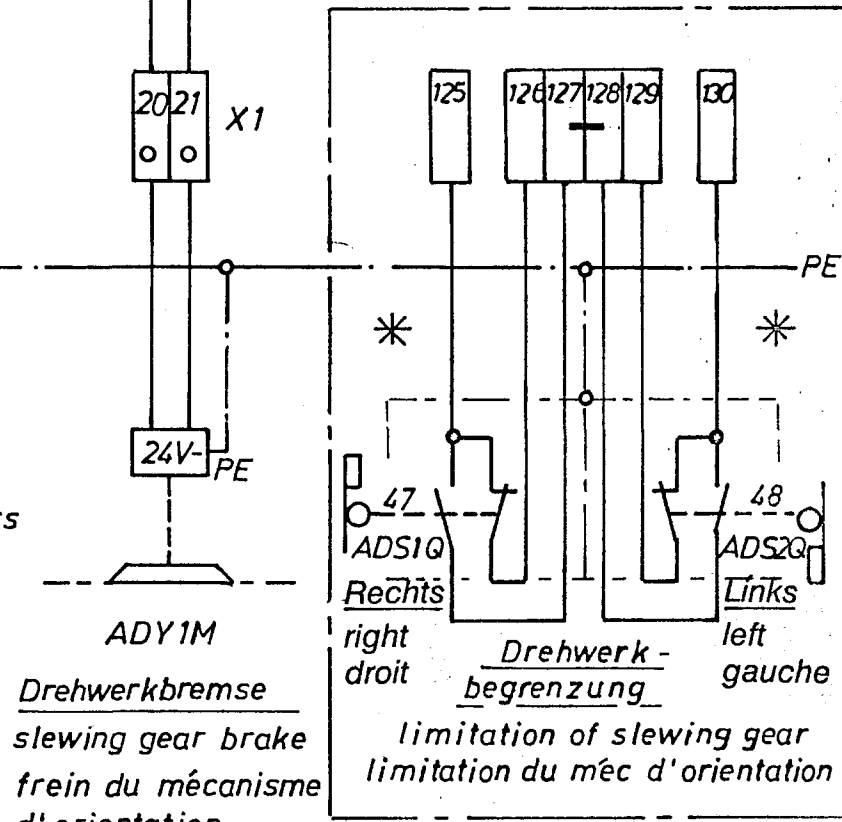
20 21 X1

125 126 127 128 129 130

PE

*

*

24V- PE

47

48

s

ADS1Q

ADS2Q

Rechts

Links

ADY1M

right
droit

Drehwerk-
begrenzung

left
gauche

Drehwerkbremse

slewing gear brake

frein du mécanisme

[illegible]

limitation of slewing gear

limitation du méc d'orientation